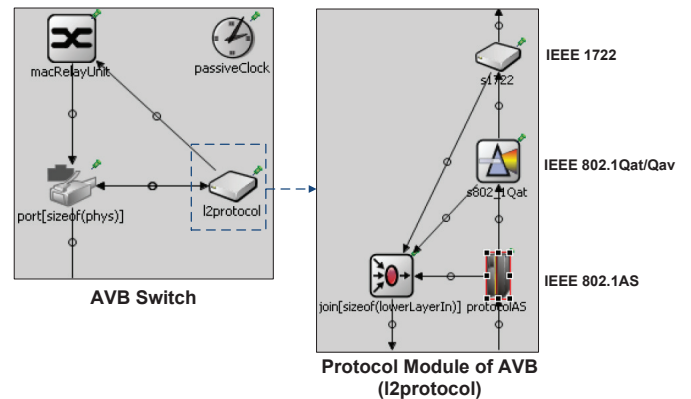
macRelayUnit

passiveClock

port[sizeof(phys)]

l2protocol

AVB Switch

s1722

IEEE 1722

s802_1Qat

IEEE 802.1Qat/Qav

join[sizeof(lowerLayerIn)]

protocolAS

IEEE 802.1AS

Protocol Module of AVB (l2protocol)